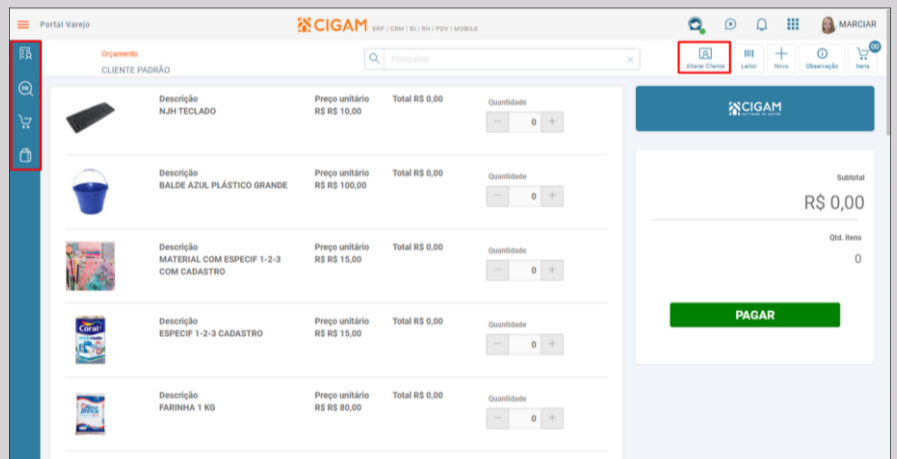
Portal Varejo

CIGAM ERP | CRM | BI | RH | PDV | MOBILE

MARCIAR

Orçamento
CLIENTE PADRÃO

Pesquisar

Alterar Cliente
Leitor
Novo
Observação
Itens
00

Descrição
NJH TECLADO
Preço unitário
R$ R$ 10,00
Total R$ 0,00
Quantidade
0

Descrição
BALDE AZUL PLÁSTICO GRANDE
Preço unitário
R$ R$ 100,00
Total R$ 0,00
Quantidade
0

Descrição
MATERIAL COM ESPECIF 1-2-3 COM CADASTRO
Preço unitário
R$ R$ 15,00
Total R$ 0,00
Quantidade
0

Descrição
ESPECIF 1-2-3 CADASTRO
Preço unitário
R$ R$ 15,00
Total R$ 0,00
Quantidade
0

Descrição
FARINHA 1 KG
Preço unitário
R$ R$ 80,00
Total R$ 0,00
Quantidade
0

CIGAM

Subtotal
R$ 0,00

Qtd. itens
0

PAGAR